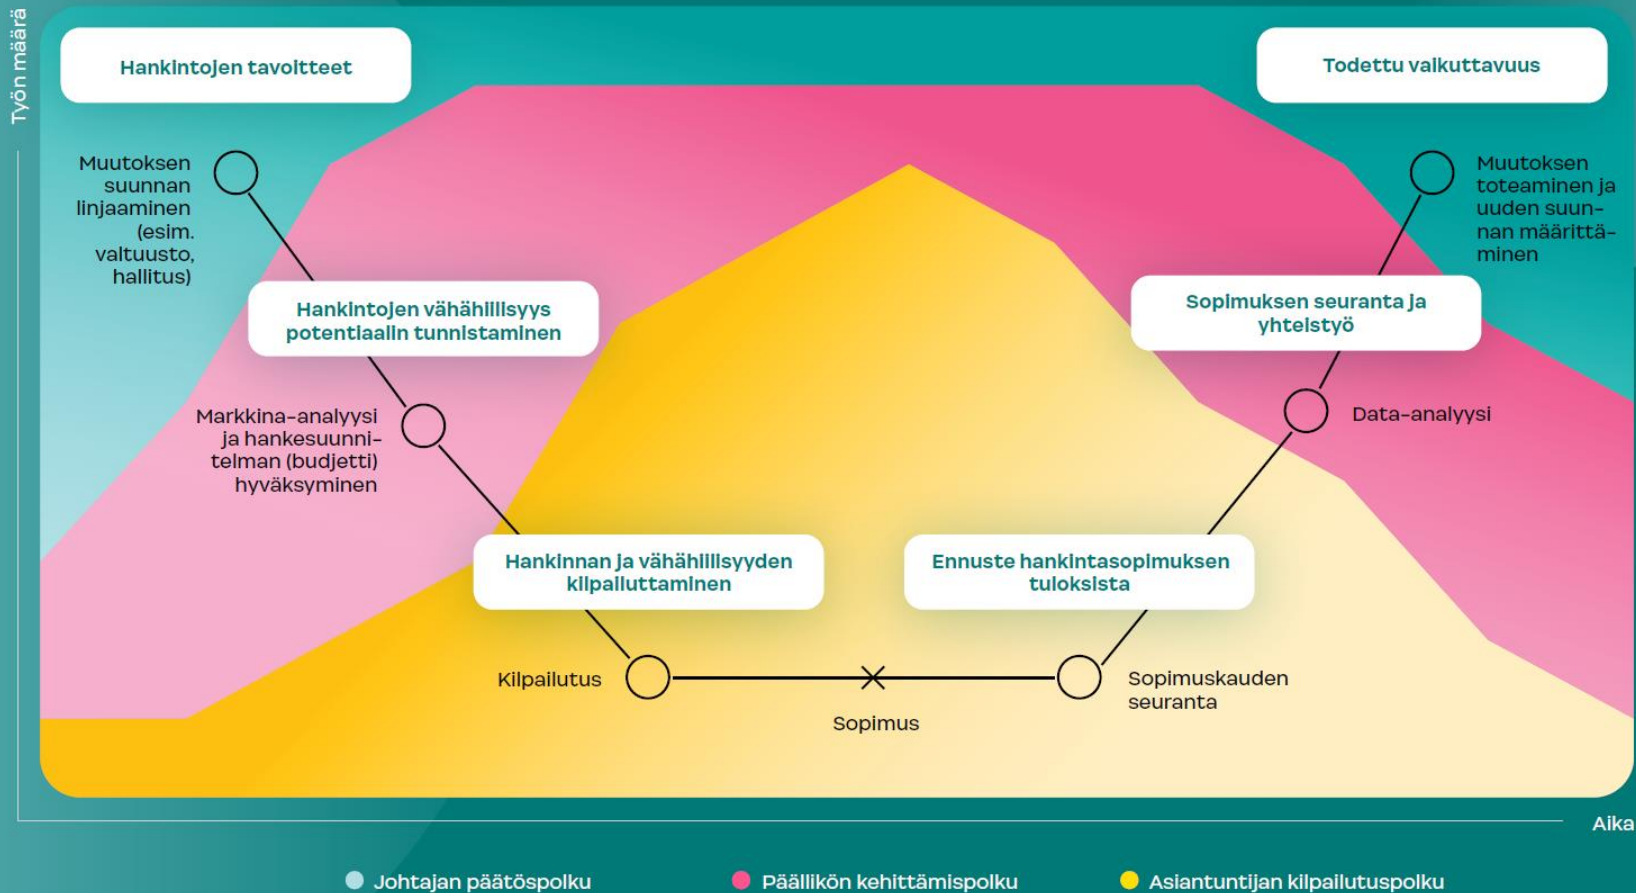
Työn määrä

Hankintojen tavoitteet

Todettu vaikuttavuus

Muutoksen suunnan linjaaminen (esim. valtuusto, hallitus)

Muutoksen toteaminen ja uuden suunnan määrittäminen

Hankintojen vähähiilisyys potentiaalin tunnistaminen

Sopimuksen seuranta ja yhteistyö

Markkina-analyysi ja hankesuunnitelman (budjetti) hyväksyminen

Data-analyysi

Hankinnan ja vähähiilisyyden kilpailuttaminen

Ennuste hankintasopimuksen tuloksista

Kilpailutus

Sopimus

Sopimuskauden seuranta

Aika

Johtajan päätöspolku

Päällikön kehittämispolku

Asiantuntijan kilpailutuspolku